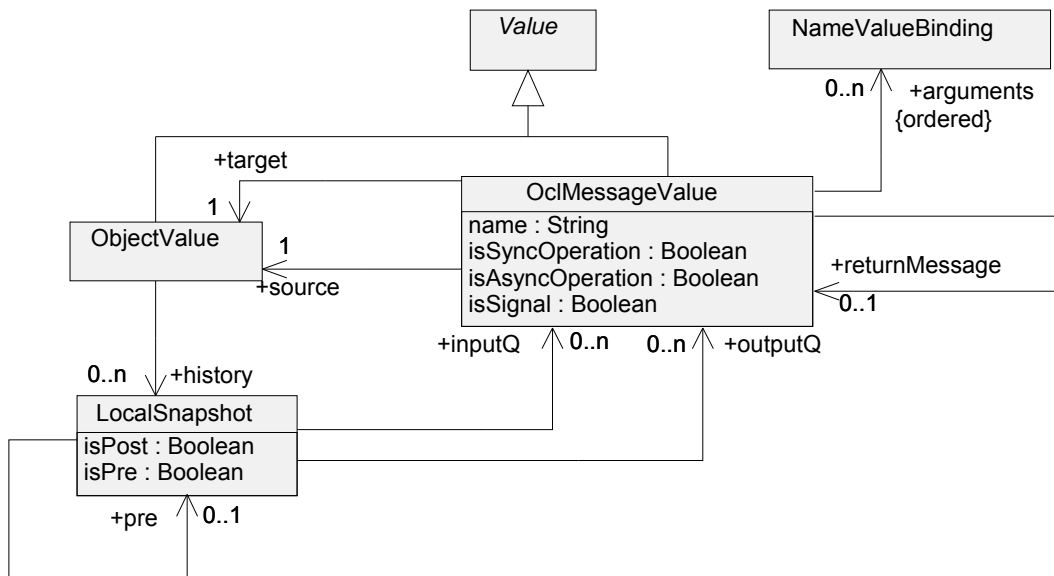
Value

NameValueBinding

0..n

+arguments {ordered}

+target

1

OclMessageValue

name : String
isSyncOperation : Boolean
isAsyncOperation : Boolean
isSignal : Boolean

ObjectValue

1

+source

+returnMessage

0..1

+inputQ

0..n

0..n

+outputQ

0..n

+history

LocalSnapshot

isPost : Boolean
isPre : Boolean

+pre

0..1